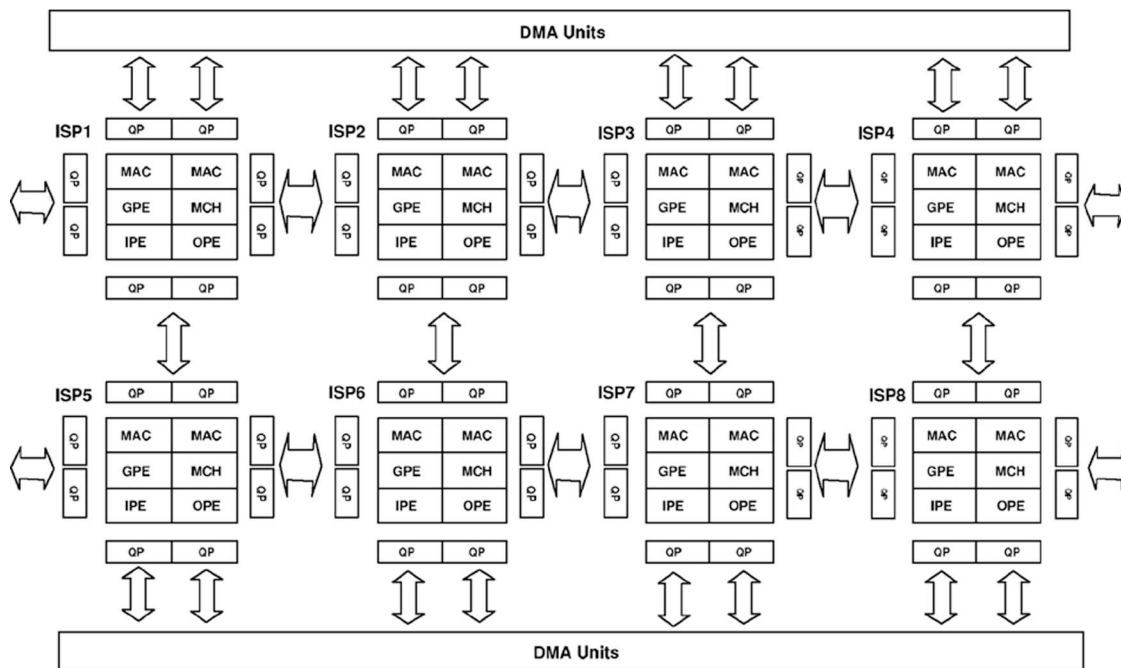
DMA Units

ISP1
QP QP
QP
QP
MAC MAC
GPE MCH
IPE OPE
QP
QP
QP QP

ISP2
QP QP
QP
QP
MAC MAC
GPE MCH
IPE OPE
QP
QP
QP QP

ISP3
QP QP
QP
QP
MAC MAC
GPE MCH
IPE OPE
QP
QP
QP QP

ISP4
QP QP
QP
QP
MAC MAC
GPE MCH
IPE OPE
QP
QP
QP QP

ISP5
QP QP
QP
QP
MAC MAC
GPE MCH
IPE OPE
QP
QP
QP QP

ISP6
QP QP
QP
QP
MAC MAC
GPE MCH
IPE OPE
QP
QP
QP QP

ISP7
QP QP
QP
QP
MAC MAC
GPE MCH
IPE OPE
QP
QP
QP QP

ISP8
QP QP
QP
QP
MAC MAC
GPE MCH
IPE OPE
QP
QP
QP QP

DMA Units